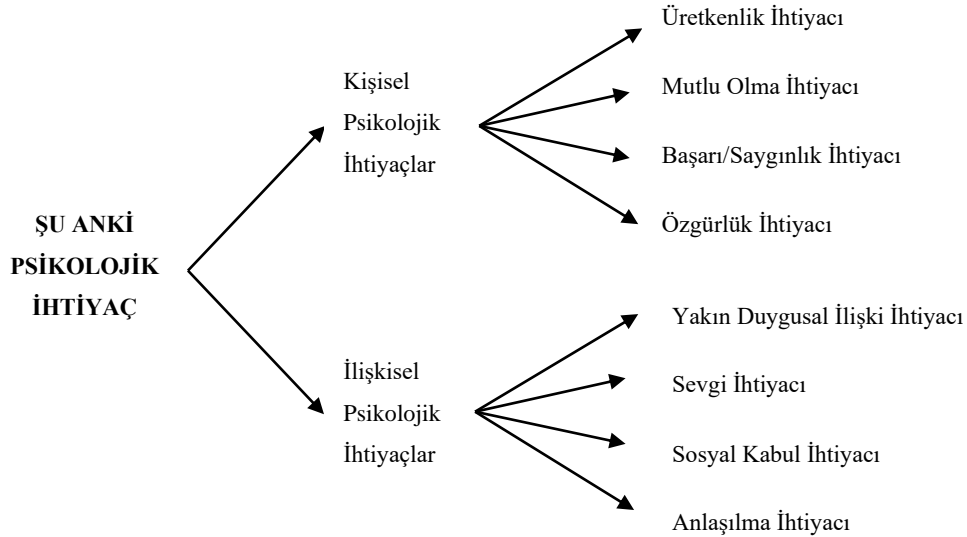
ŞU ANKİ PSİKOLOJİK İHTİYAÇ

Kişisel Psikolojik İhtiyaçlar

Üretkenlik İhtiyacı

Mutlu Olma İhtiyacı

Başarı/Saygınlık İhtiyacı

Özgürlük İhtiyacı

İlişkisel Psikolojik İhtiyaçlar

Yakın Duygusal İlişki İhtiyacı

Sevgi İhtiyacı

Sosyal Kabul İhtiyacı

Anlaşılma İhtiyacı